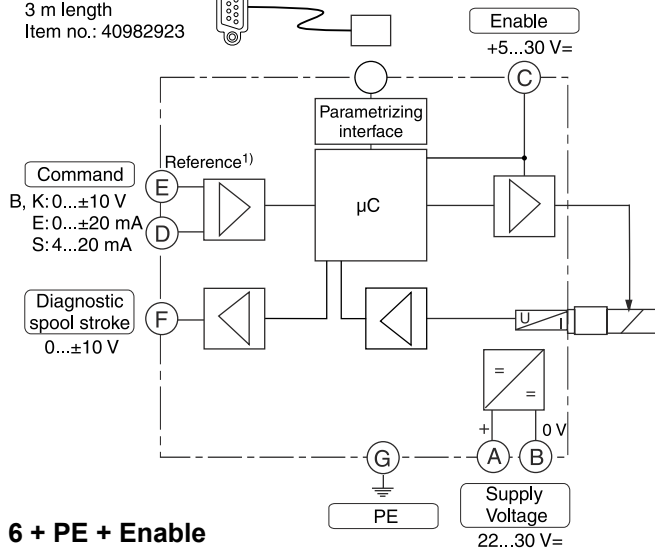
3 m length
Item no.: 40982923

Enable
+5...30 V=

C

Parametrizing interface

Reference$^{1)}$

Command
B, K: 0...±10 V
E: 0...±20 mA
S: 4...20 mA

E
D

μC

Diagnostic spool stroke
0...±10 V

F

U

=
=

+
0 V

A
B

G

PE

Supply Voltage
22...30 V=

6 + PE + Enable